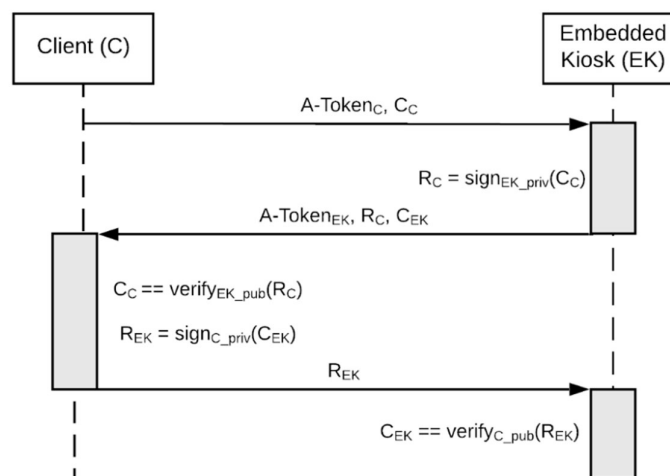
Client (C)

Embedded Kiosk (EK)

A-Token$_C$, $C_C$

$R_C$ = sign$_{EK\_priv}$($C_C$)

A-Token$_{EK}$, $R_C$, $C_{EK}$

$C_C$ == verify$_{EK\_pub}$($R_C$)

$R_{EK}$ = sign$_{C\_priv}$($C_{EK}$)

$R_{EK}$

$C_{EK}$ == verify$_{C\_pub}$($R_{EK}$)